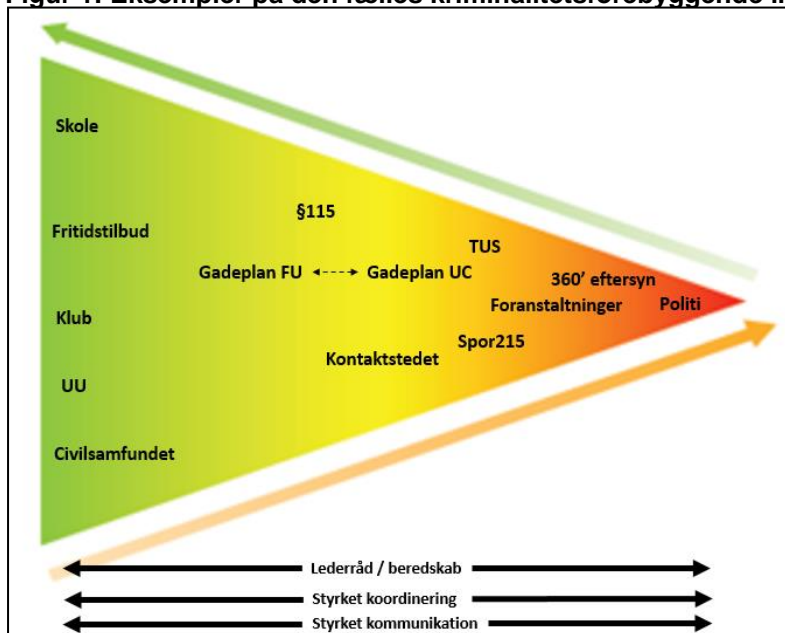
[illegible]

Skole

§115

Fritidstilbud

TUS

Gadeplan FU ←---→ Gadeplan UC

360' eftersyn

Foranstaltninger

Politi

Klub

Spor215

Kontaktstedet

UU

Civilsamfundet

Lederråd / beredskab

Styrket koordinering

Styrket kommunikation